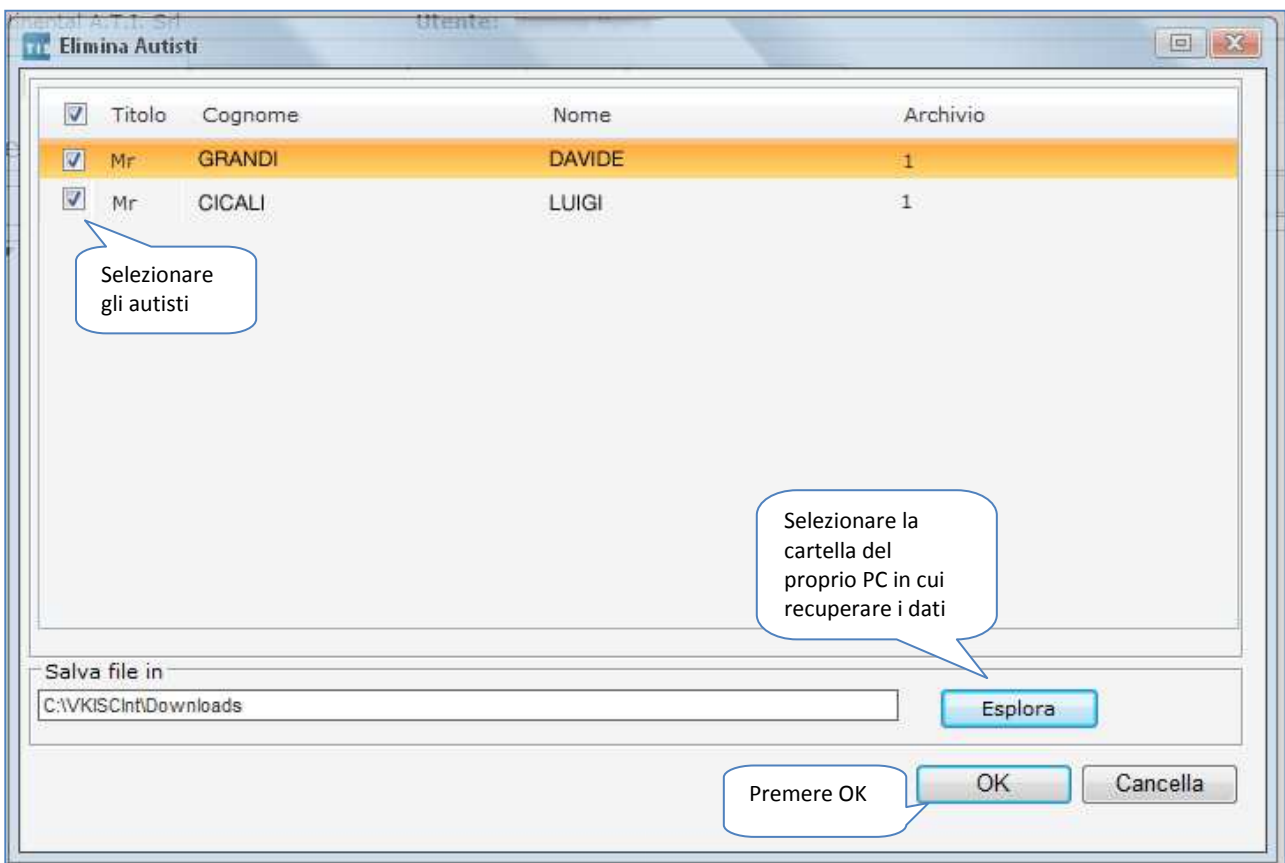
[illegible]inental A.T.I. Srl Utente:

Elimina Autisti

| | Titolo | Cognome | Nome | Archivio |
|---|---|---|---|---|
| ☑ | Mr | GRANDI | DAVIDE | 1 |
| ☑ | Mr | CICALI | LUIGI | 1 |

Selezionare gli autisti

Selezionare la cartella del proprio PC in cui recuperare i dati

Salva file in

C:\VKISCInt\Downloads

Esplora

Premere OK

OK

Cancella